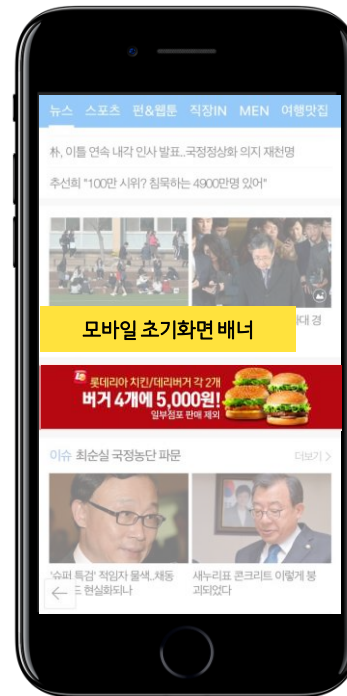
뉴스 스포츠 펀&웹툰 직장IN MEN 여행맛집

朴, 이틀 연속 내각 인사 발표..국정정상화 의지 재천명

추선희 "100만 시위? 침묵하는 4900만명 있어"

대 경

모바일 초기화면 배너

롯데리아 치킨/데리버거 각 2개
버거 4개에 5,000원!
일부점포 판매 제외

이슈 최순실 국정농단 파문 더보기 >

'슈퍼 특검' 적임자 물색..'채동 현실화되나

새누리표 콘크리트 이렇게 붕 괴되었다